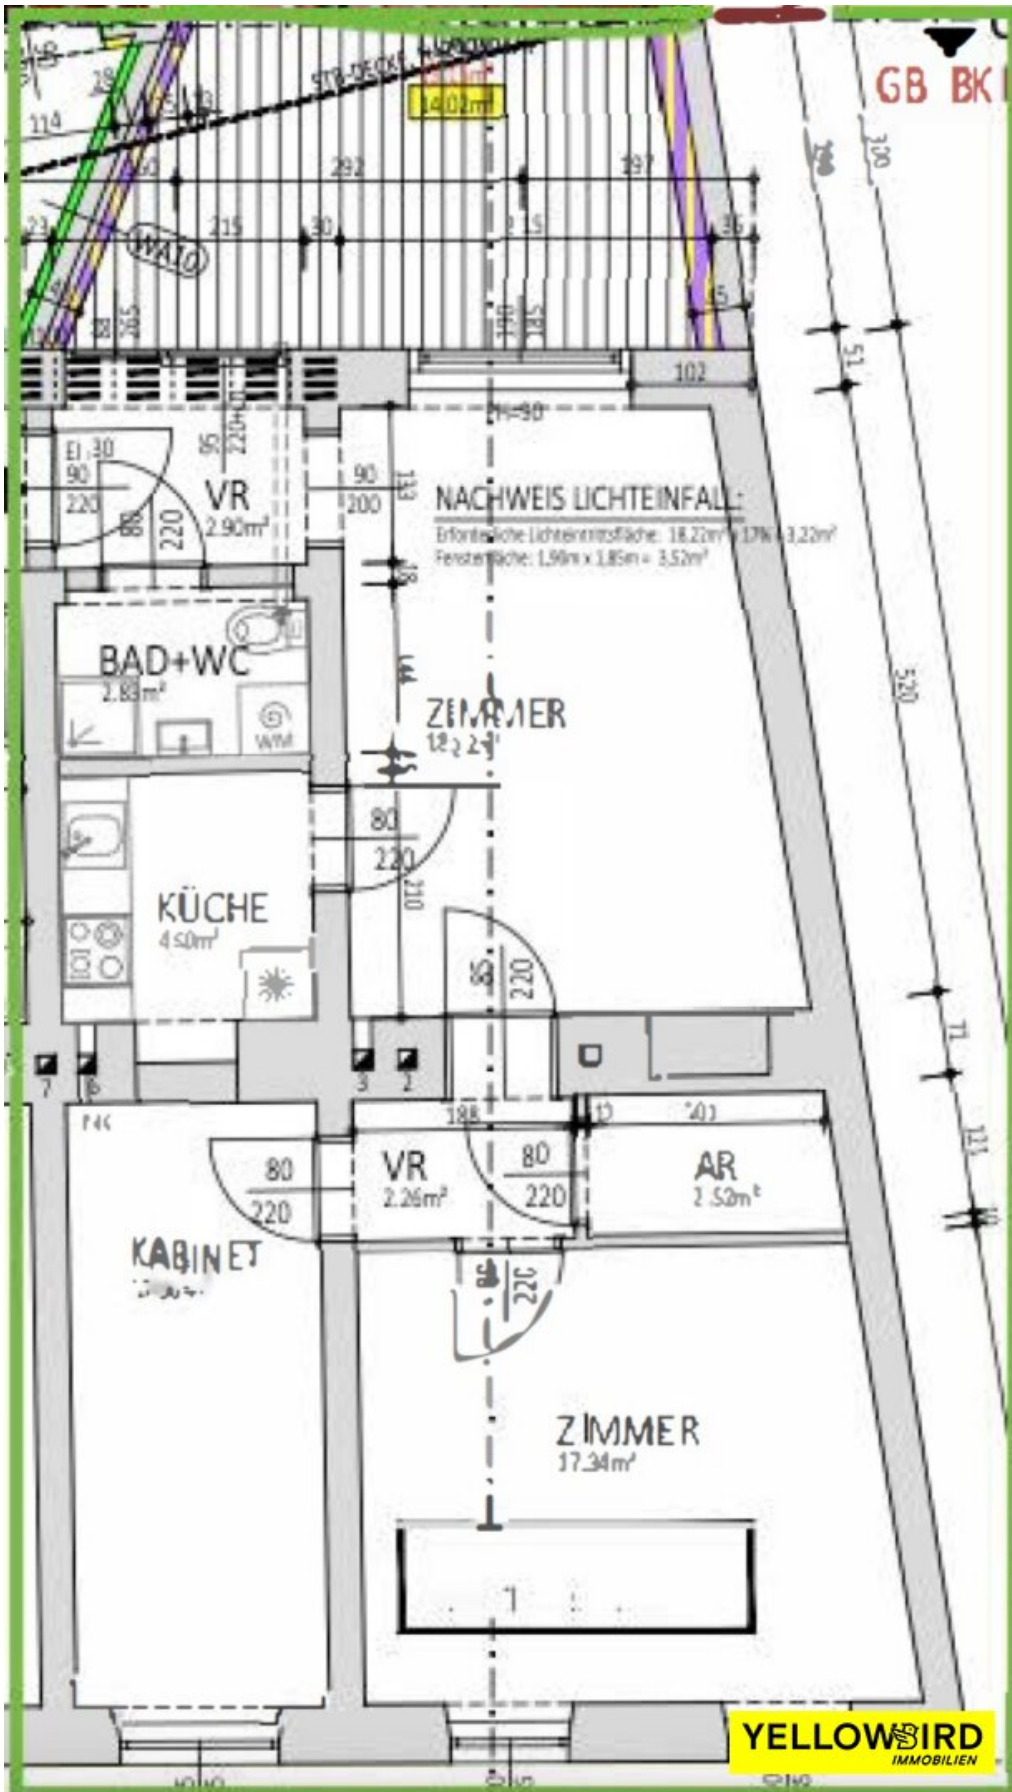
GB BK

14.02m²

STB-DECKE

114
28
15
13
60
292
197
215
30
215
35
23
WA10
18
165
190
185
15
102
120
51
520
11
121
10

EI 30
90
220
VR
2.90m²
95
220
220
90
200
133
B3

NACHWEIS LICHTEINFALL:
Erforderliche Lichteinfallsfläche: 18,22m² x 17% = 3,22m²
Fensterfläche: 1,90m x 1,85m = 3,52m²

BAD+WC
2.83m²
WM

ZIMMER
18,22m²

80
220
210

KÜCHE
4.50m²

85
220

7
6
3
2

188
10
401

80
220
VR
2.26m²
80
220
AR
2.52m²

KABINET

80
220

ZIMMER
17.34m²

YELLOWBIRD
IMMOBILIEN